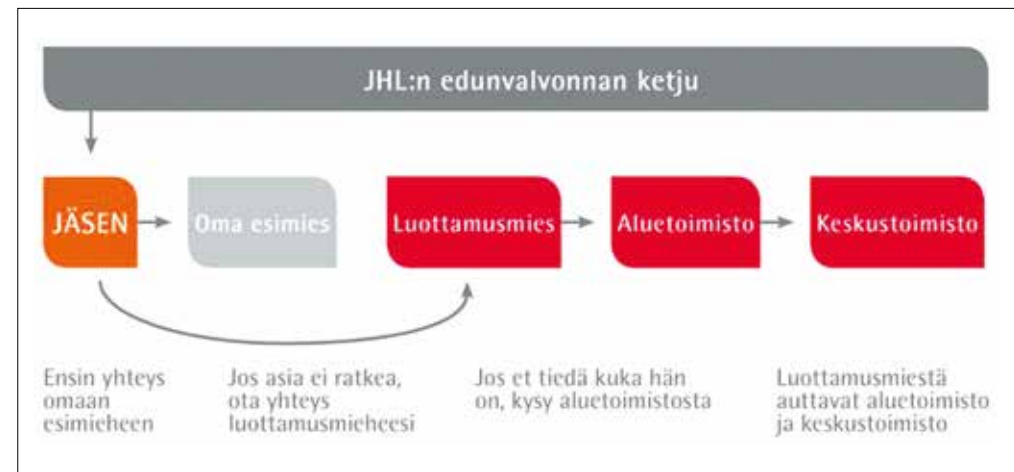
JHL:n edunvalvonnan ketju

JÄSEN

Oma esimies

Luottamusmies

Aluetoimisto

Keskustoimisto

Ensin yhteys omaan esimieheen

Jos asia ei ratkea, ota yhteys luottamusmieheesi

Jos et tiedä kuka hän on, kysy aluetoimistosta

Luottamusmiestä auttavat aluetoimisto ja keskustoimisto